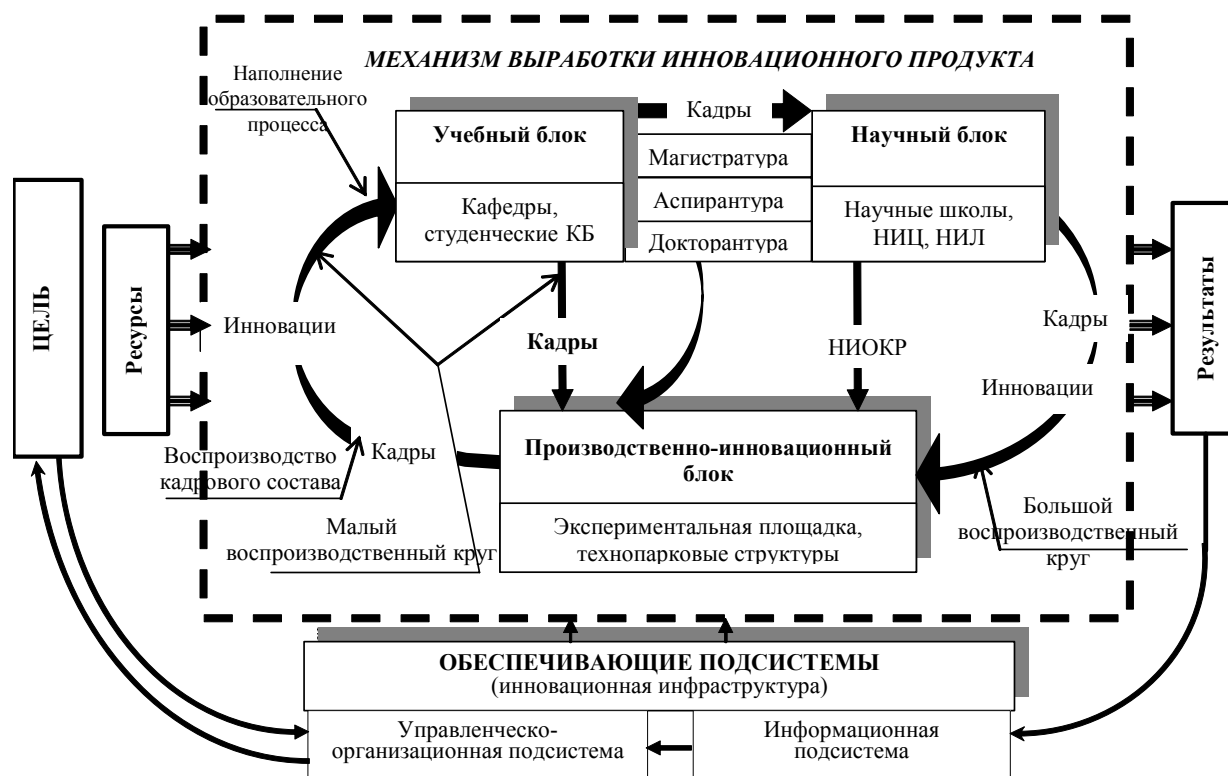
МЕХАНИЗМ ВЫРАБОТКИ ИННОВАЦИОННОГО ПРОДУКТА

Наполнение образовательного процесса

Кадры

Учебный блок

Кафедры, студенческие КБ

Магистратура

Аспирантура

Докторантура

Научный блок

Научные школы, НИЦ, НИЛ

ЦЕЛЬ

Ресурсы

Инновации

Кадры

НИОКР

Кадры

Инновации

Результаты

Воспроизводство кадрового состава

Кадры

Производственно-инновационный блок

Экспериментальная площадка, технопарковые структуры

Малый воспроизводственный круг

Большой воспроизводственный круг

ОБЕСПЕЧИВАЮЩИЕ ПОДСИСТЕМЫ
(инновационная инфраструктура)

Управленческо-организационная подсистема

Информационная подсистема